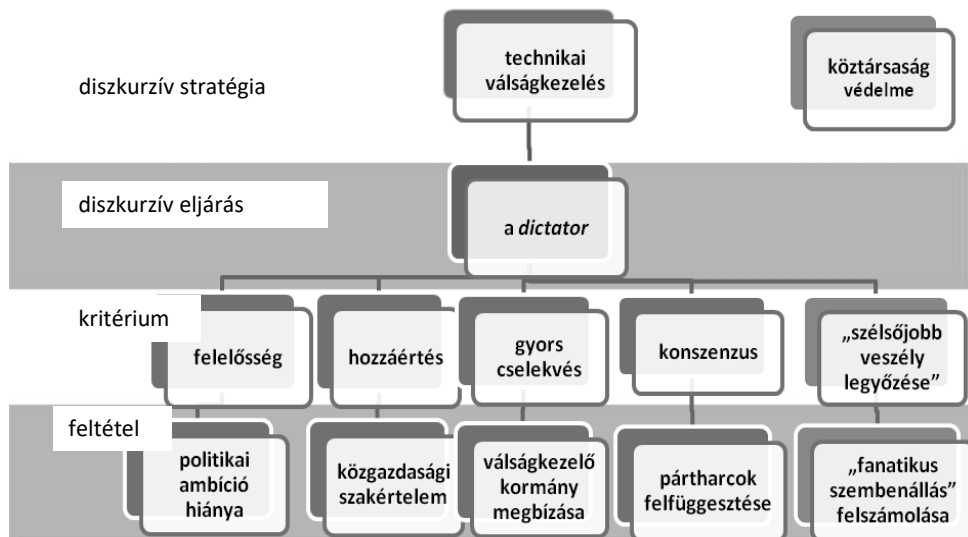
diszkurzív stratégia

technikai válságkezelés

köztársaság védelme

diszkurzív eljárás

a *dictator*

kritérium

felelősség

hozzáértés

gyors cselekvés

konszenzus

„szélsőjobb veszély legyőzése"

feltétel

politikai ambíció hiánya

közgazdasági szakértelem

válságkezelő kormány megbízása

pártharcok felfüggesztése

„fanatikus szembenállás" felszámolása